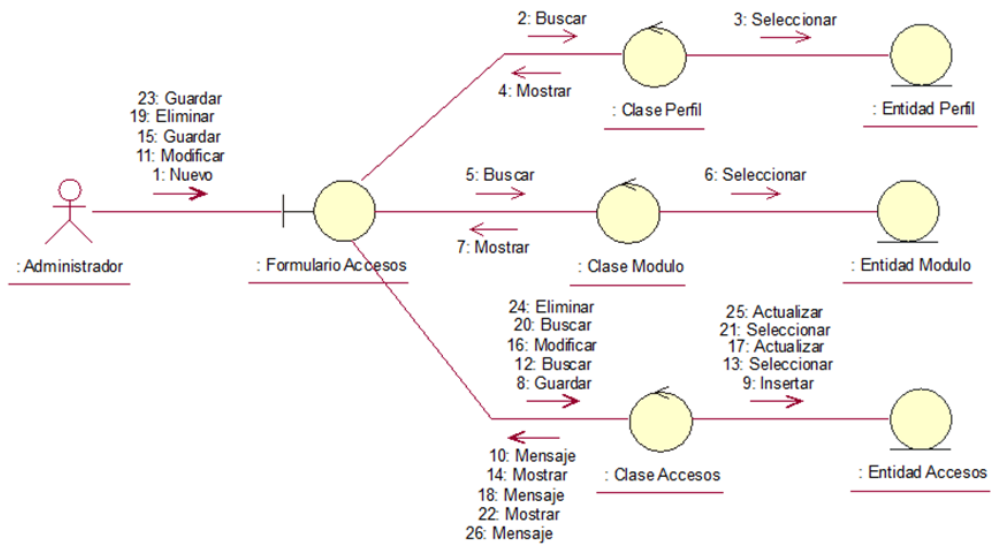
2: Buscar
3: Seleccionar
4: Mostrar
: Clase Perfil
: Entidad Perfil
23: Guardar
19: Eliminar
15: Guardar
11: Modificar
1: Nuevo
5: Buscar
6: Seleccionar
: Administrador
: Formulario Accesos
7: Mostrar
: Clase Modulo
: Entidad Modulo
24: Eliminar
20: Buscar
16: Modificar
12: Buscar
8: Guardar
25: Actualizar
21: Seleccionar
17: Actualizar
13: Seleccionar
9: Insertar
10: Mensaje
14: Mostrar
18: Mensaje
22: Mostrar
26: Mensaje
: Clase Accesos
: Entidad Accesos